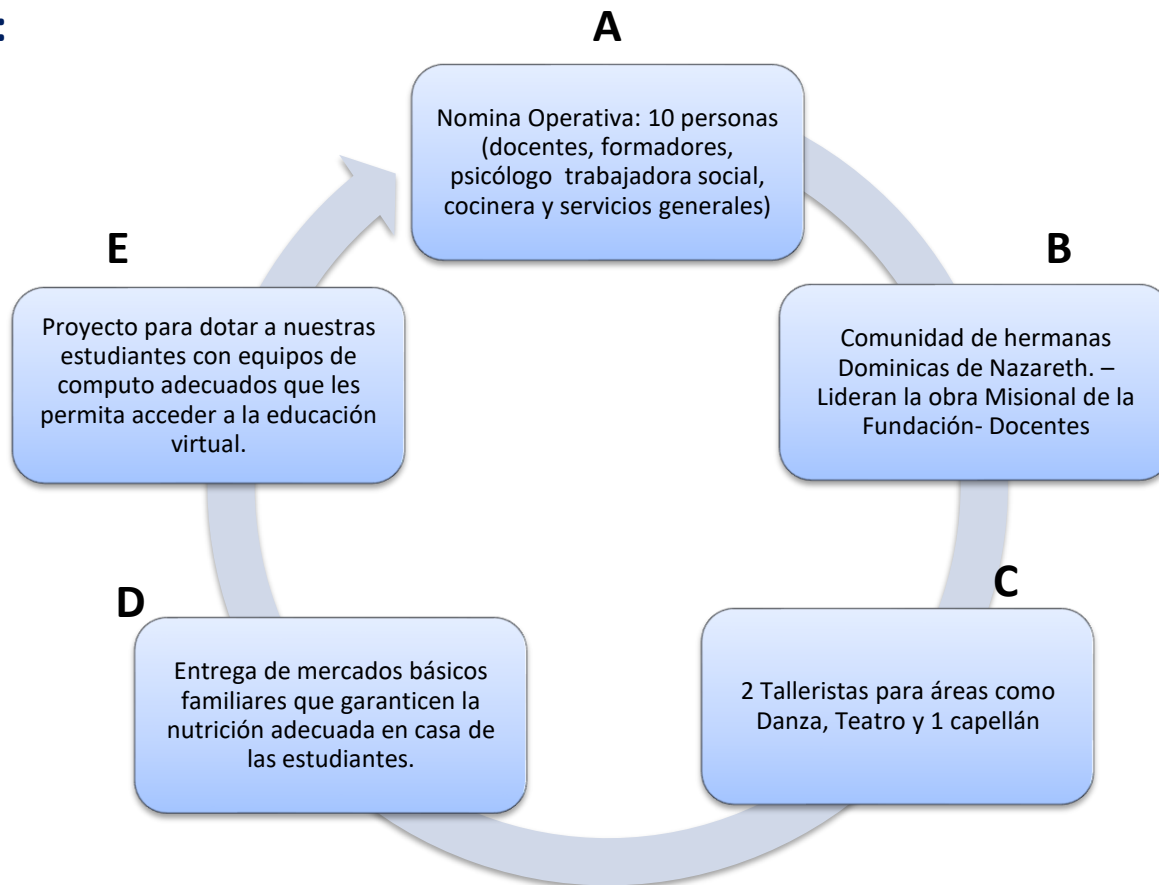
:

A

Nomina Operativa: 10 personas (docentes, formadores, psicólogo trabajadora social, cocinera y servicios generales)

B

Comunidad de hermanas Dominicas de Nazareth. – Lideran la obra Misional de la Fundación- Docentes

C

2 Talleristas para áreas como Danza, Teatro y 1 capellán

D

Entrega de mercados básicos familiares que garanticen la nutrición adecuada en casa de las estudiantes.

E

Proyecto para dotar a nuestras estudiantes con equipos de computo adecuados que les permita acceder a la educación virtual.